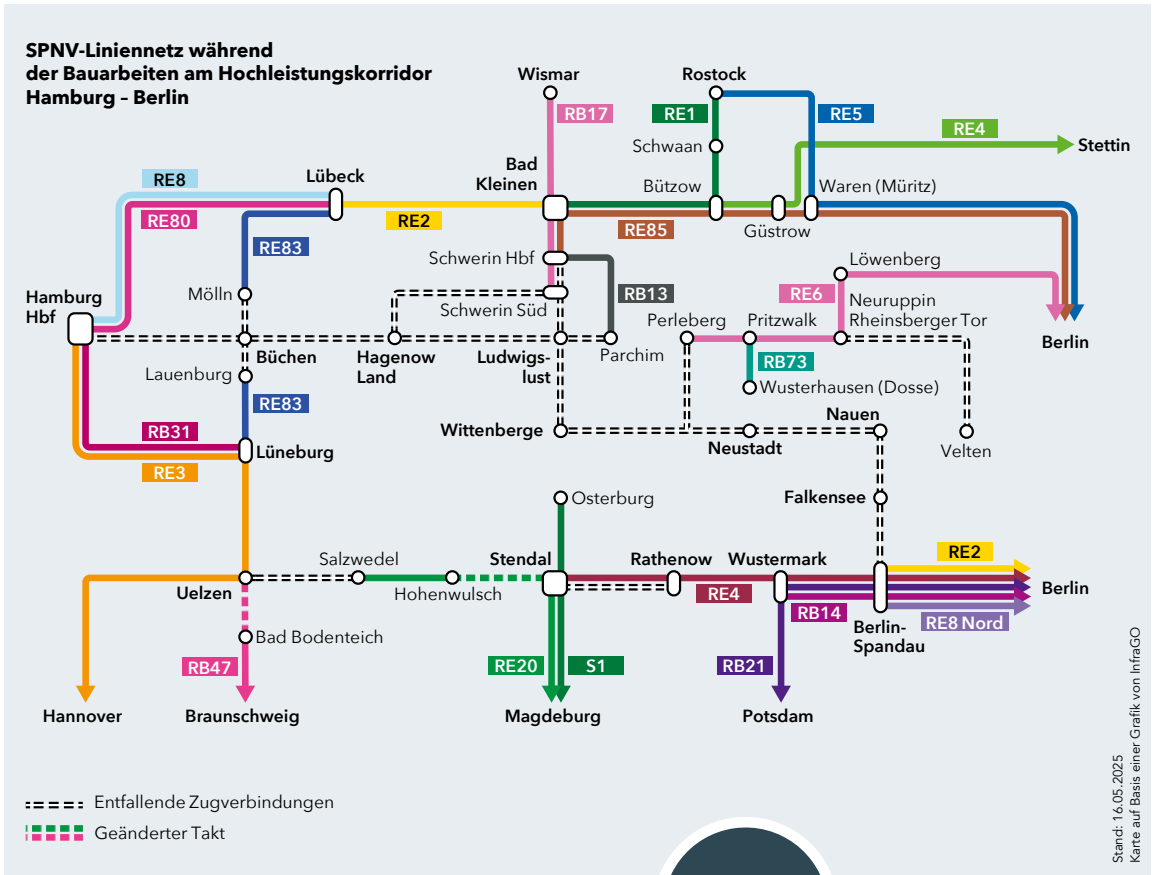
SPNV-Liniennetz während der Bauarbeiten am Hochleistungskorridor Hamburg – Berlin

Wismar
RB17
Rostock
RE1
RE5
Schwaan
RE4
Stettin
Bad Kleinen
Bützow
Waren (Müritz)
Güstrow
RE85
RE8
Lübeck
RE80
RE2
RE83
Schwerin Hbf
RB13
Löwenberg
RE6
Neuruppin Rheinsberger Tor
Berlin
Mölln
Schwerin Süd
Hamburg Hbf
Perleberg
Pritzwalk
RB73
Büchen
Hagenow Land
Ludwigslust
Parchim
Wusterhausen (Dosse)
Lauenburg
RE83
Nauen
Wittenberge
Neustadt
Velten
RB31
Lüneburg
RE3
Falkensee
Osterburg
RE2
Salzwedel
Stendal
Rathenow
Wustermark
Berlin
Uelzen
Hohenwulsch
RE4
RB14
Berlin-Spandau
RE8 Nord
Bad Bodenteich
RB47
RE20
S1
RB21
Hannover
Braunschweig
Magdeburg
Potsdam

Entfallende Zugverbindungen
Geänderter Takt

Stand: 16.05.2025
Karte auf Basis einer Grafik von InfraGO